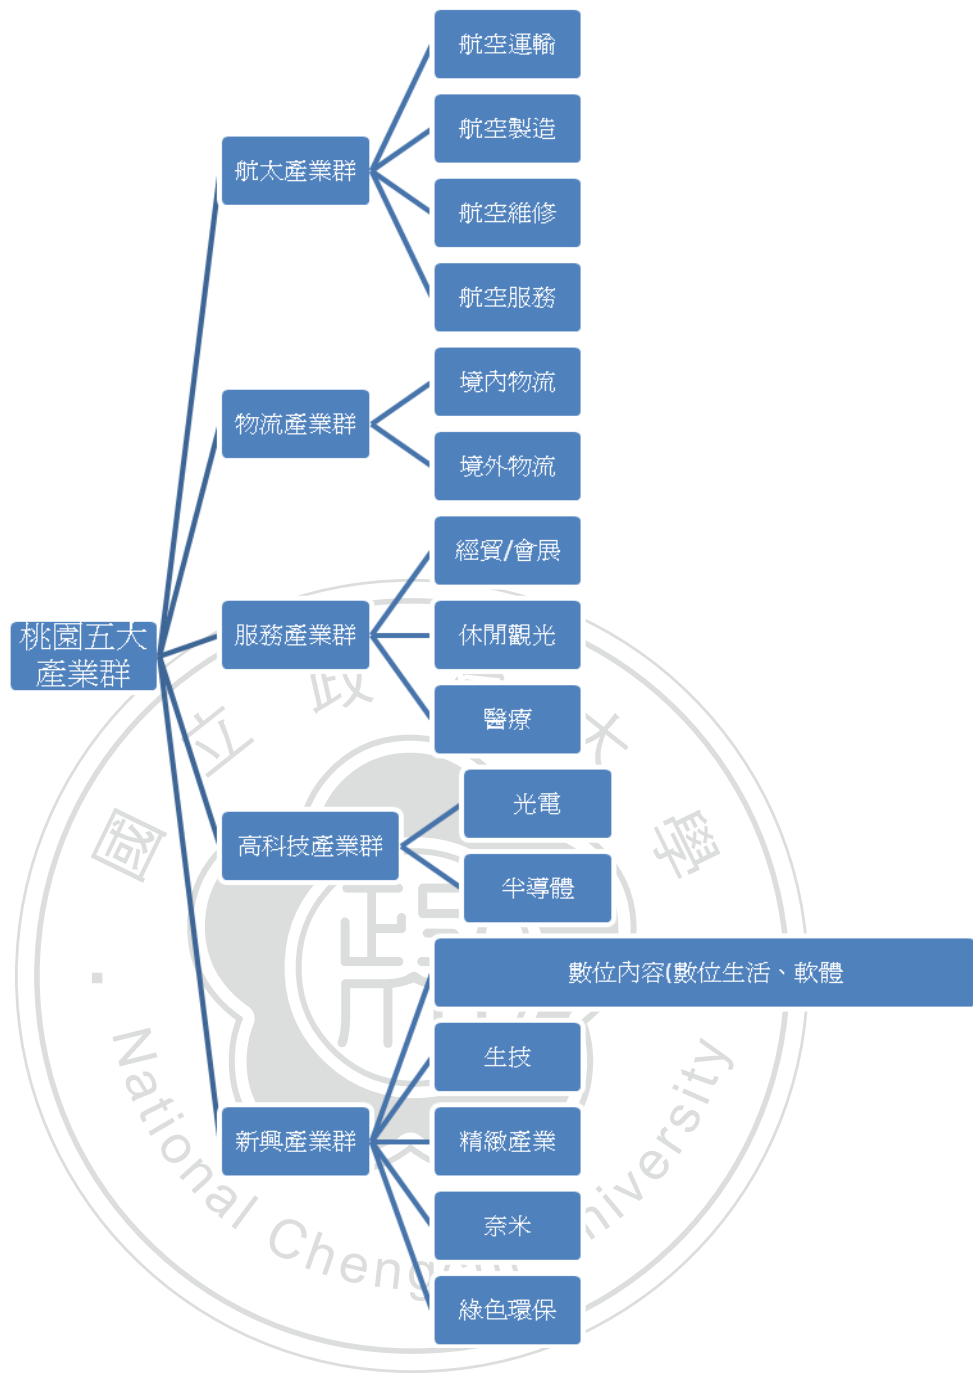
桃園五大產業群

航太產業群
航空運輸
航空製造
航空維修
航空服務

物流產業群
境內物流
境外物流

服務產業群
經貿/會展
休閒觀光
醫療

高科技產業群
光電
半導體

新興產業群
數位內容(數位生活、軟體
生技
精緻產業
奈米
綠色環保

國立政治大學
National Chengchi University